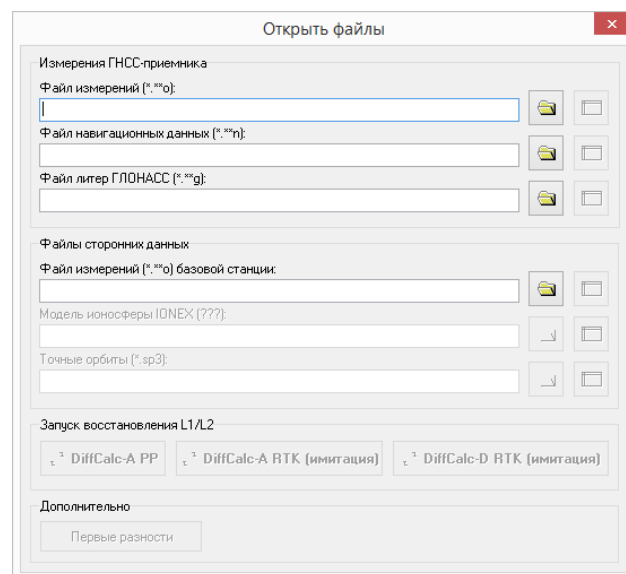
Открыть файлы

Измерения ГНСС-приемника

Файл измерений (*.**o):

Файл навигационных данных (*.**n):

Файл литер ГЛОНАСС (*.**g):

Файлы сторонних данных

Файл измерений (*.**o) базовой станции:

Модель ионосферы IONEX (???):

Точные орбиты (*.sp3):

Запуск восстановления L1/L2

DiffCalc-A PP

DiffCalc-A RTK (имитация)

DiffCalc-D RTK (имитация)

Дополнительно

Первые разности